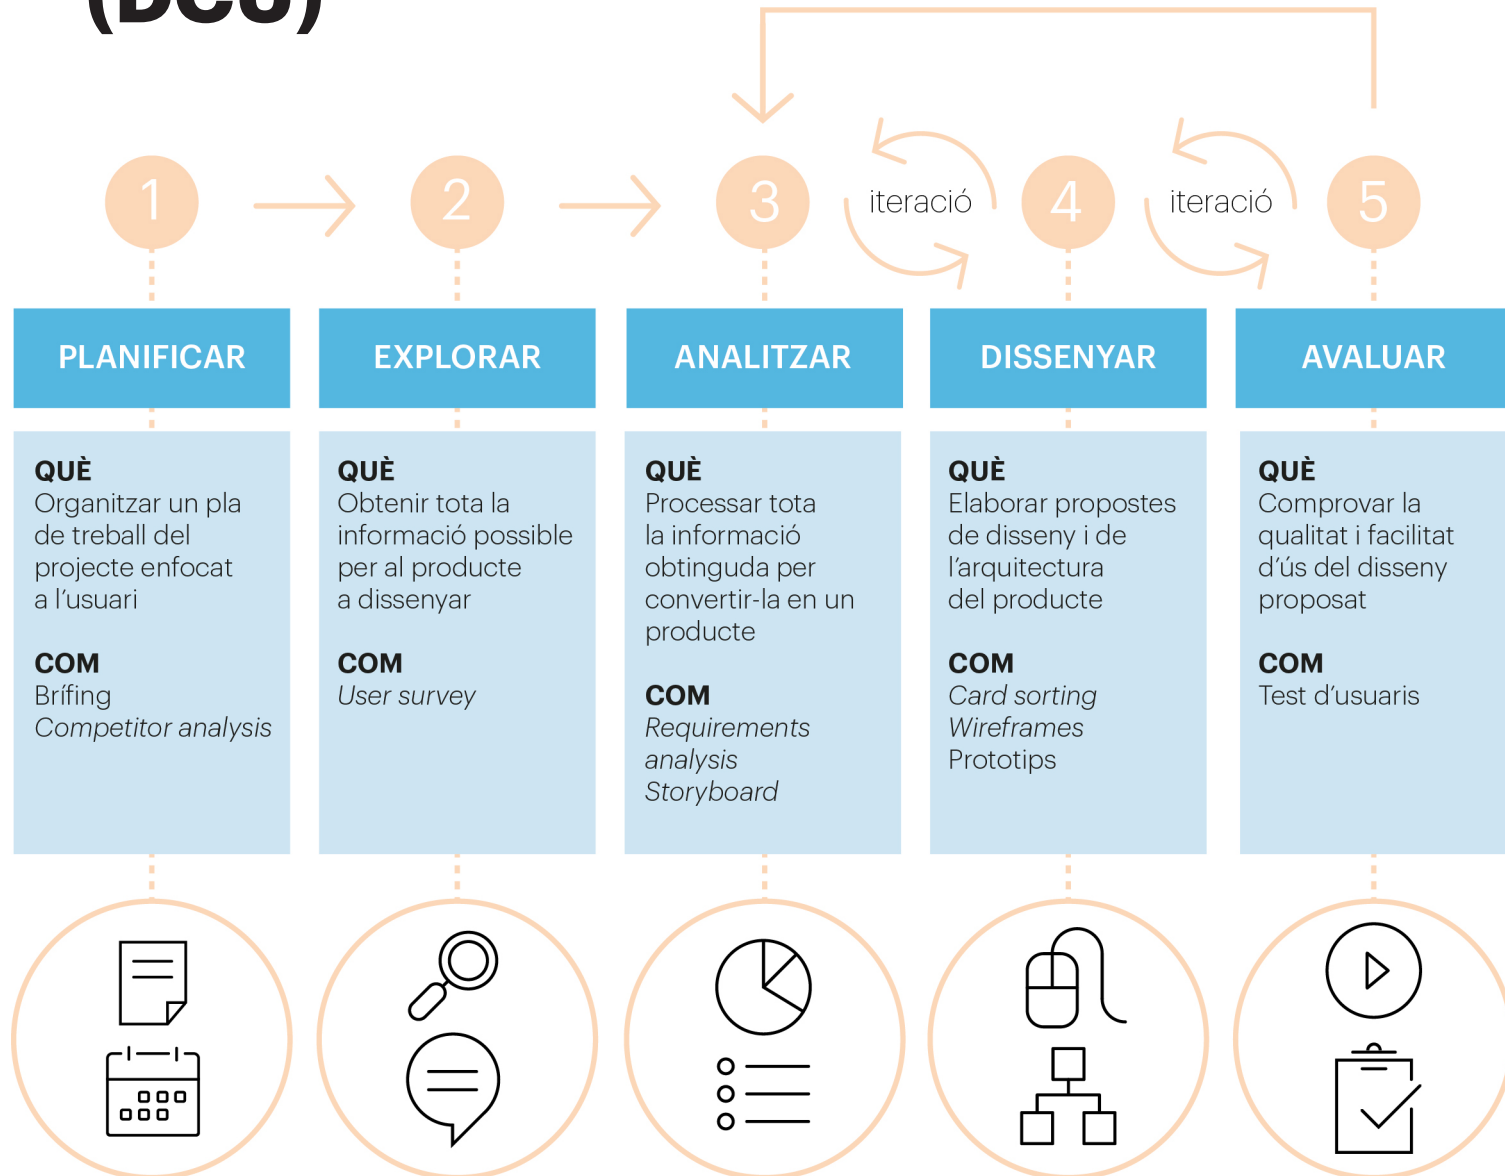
(DCU)

1
2
3
iteració
4
iteració
5

PLANIFICAR

QUÈ
Organitzar un pla de treball del projecte enfocat a l'usuari

COM
Brífing
Competitor analysis

EXPLORAR

QUÈ
Obtenir tota la informació possible per al producte a dissenyar

COM
User survey

ANALITZAR

QUÈ
Processar tota la informació obtinguda per convertir-la en un producte

COM
Requirements analysis
Storyboard

DISSENYAR

QUÈ
Elaborar propostes de disseny i de l'arquitectura del producte

COM
Card sorting
Wireframes
Prototips

AVALUAR

QUÈ
Comprovar la qualitat i facilitat d'ús del disseny proposat

COM
Test d'usuaris